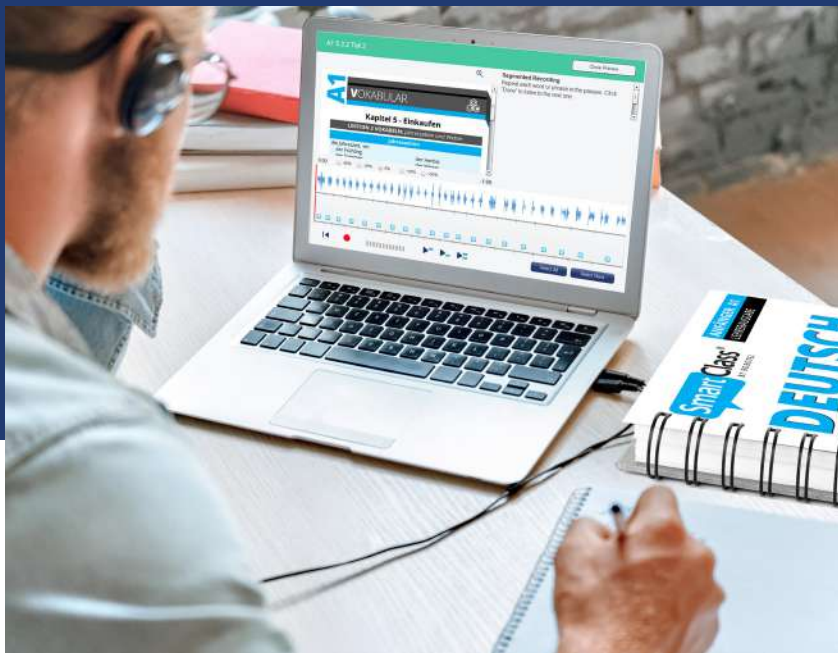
A1 5.2.2 Teil 2

Close Preview

Segmented Recording

Repeat each word or phrase in the pause. Click "Done" to listen to the next one.

A1

VOKABULAR

Kapitel 5 - Einkaufen

LEKTION 2 VOKABELN Lebensmittel und Wetter

Jahreszeiten

die Jahreszeit, -en

der Frühling

der Herbst

Select All

Select None

SmartClass+

ANFÄNGER A1

DEUTSCH